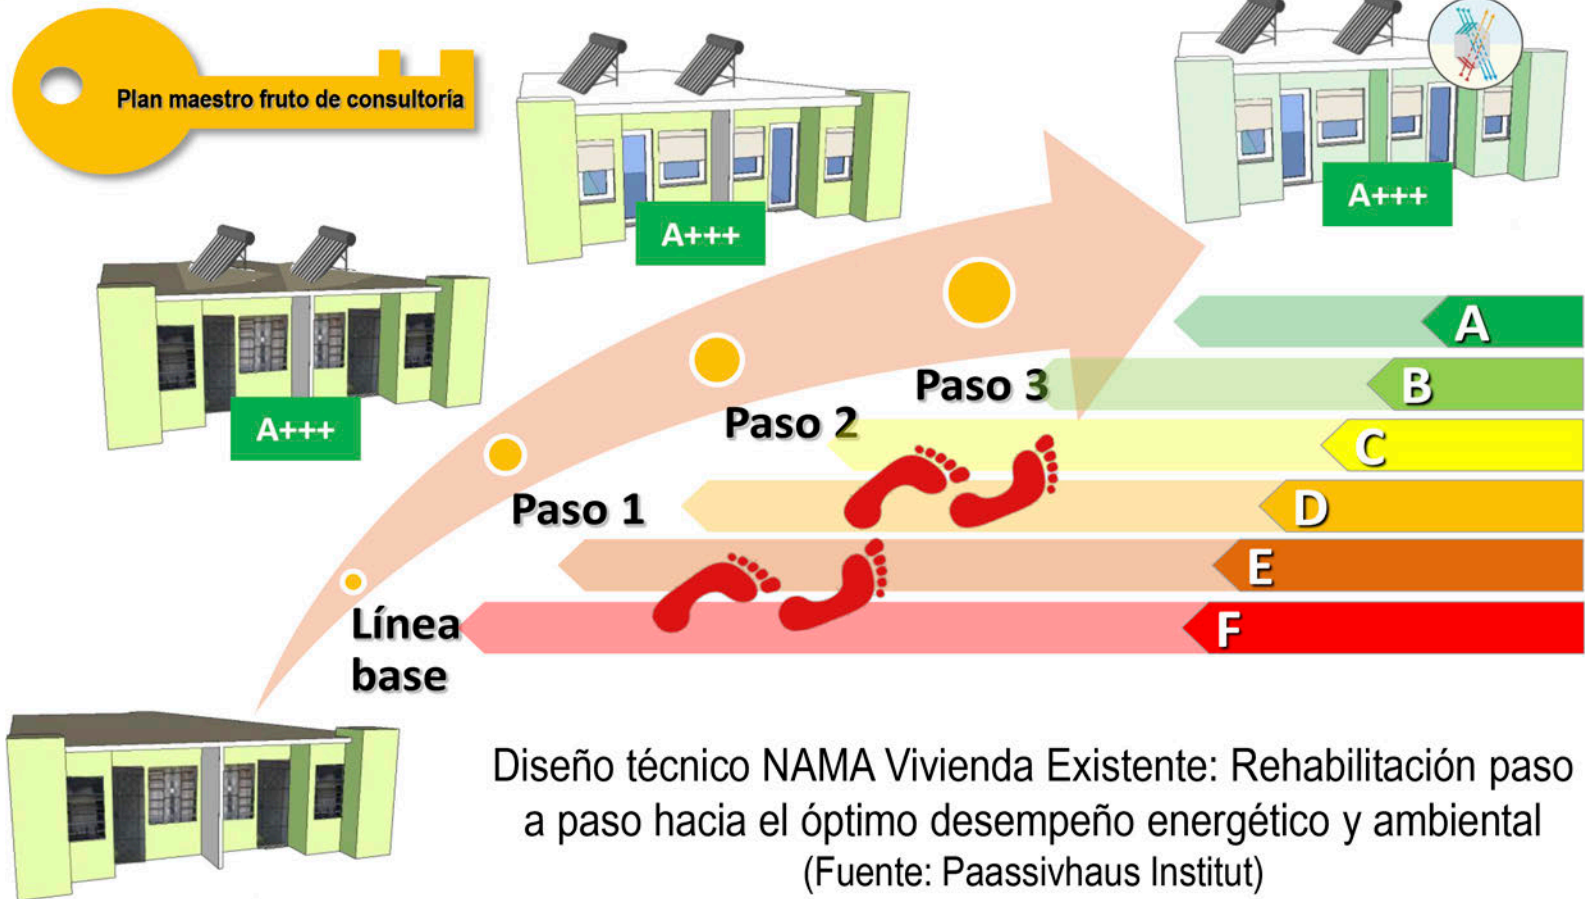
Plan maestro fruto de consultoría

A+++

A+++

A+++

A

B

Paso 3

C

Paso 2

D

Paso 1

E

Línea base

F

Diseño técnico NAMA Vivienda Existente: Rehabilitación paso a paso hacia el óptimo desempeño energético y ambiental (Fuente: Paassivhaus Institut)